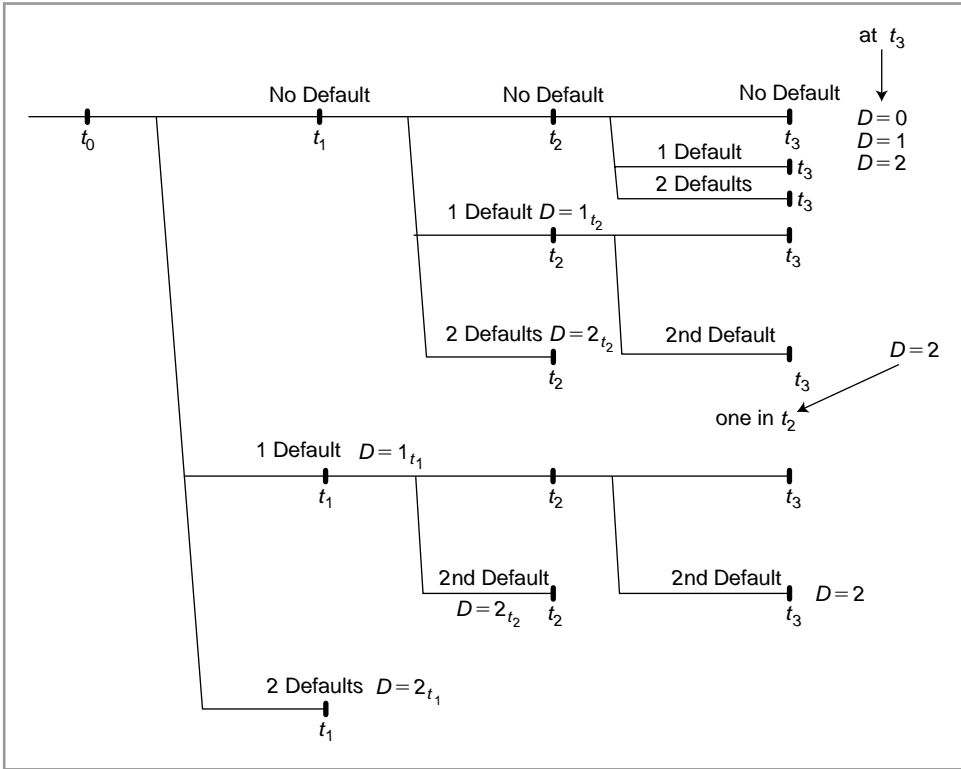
at $t_3$

No Default

No Default

No Default

$D = 0$
$D = 1$
$D = 2$

$t_0$

$t_1$

$t_2$

$t_3$

1 Default

$t_3$

2 Defaults

$t_3$

1 Default $D = 1_{t_2}$

$t_2$

$t_3$

2 Defaults $D = 2_{t_2}$

$t_2$

2nd Default

$t_3$

$D = 2$

one in $t_2$

1 Default $D = 1_{t_1}$

$t_1$

$t_2$

$t_3$

2nd Default

$D = 2_{t_2}$

$t_2$

2nd Default

$t_3$

$D = 2$

2 Defaults $D = 2_{t_1}$

$t_1$